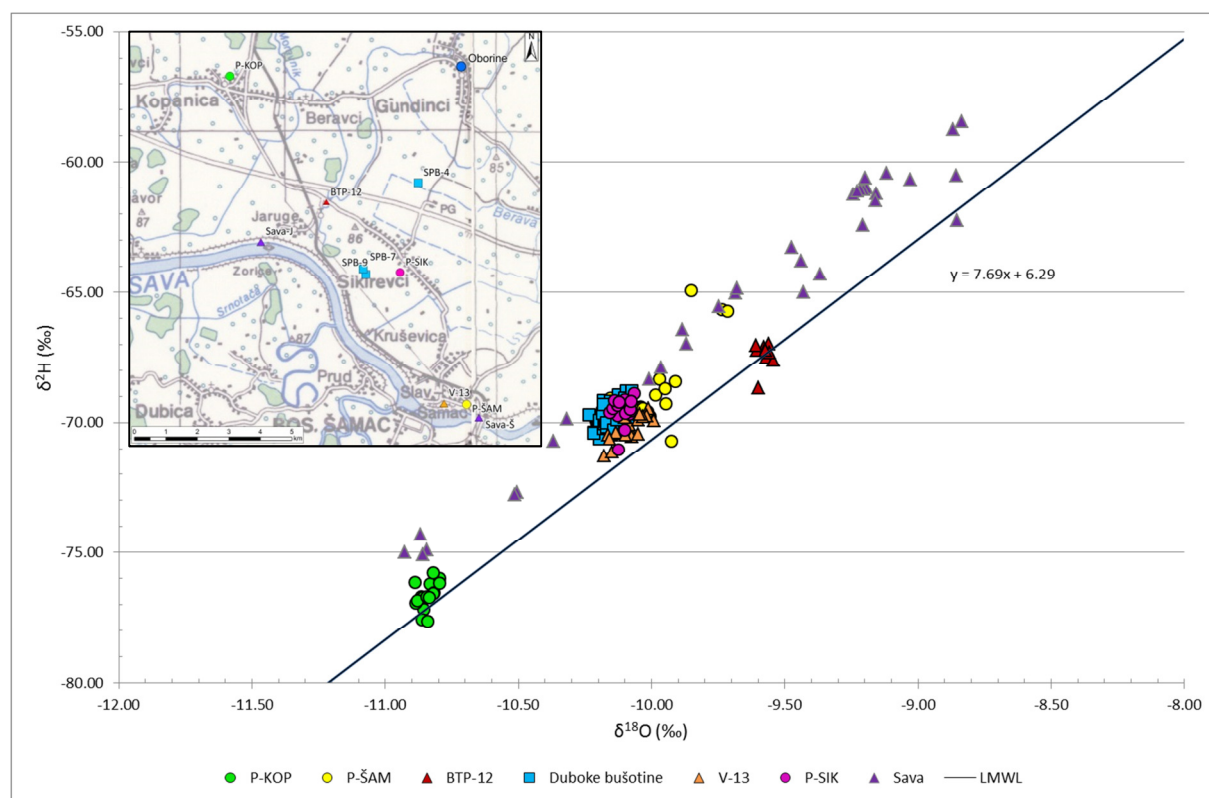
-55.00
-60.00
-65.00
-70.00
-75.00
-80.00
$\delta^2H$ (‰)
-12.00 -11.50 -11.00 -10.50 -10.00 -9.50 -9.00 -8.50 -8.00
$\delta^{18}O$ (‰)

y = 7.69x + 6.29

N
P-KOP
Oborine
Kopanica
Gundinci
Beravci
SPB-4
85
BTP-12
87
Jaruge
Sava-J
86
PG
Berava
SPB-9
SPB-7
P-SIK
SAVA
Zorica
Srnotač
Sikirevci
87
Kruševica
Prud
Dubica
Slav.
Šamac
V-13
P-ŠAM
Sava-Š
0 1 2 3 4 5 km

P-KOP  P-ŠAM  BTP-12  Duboke bušotine  V-13  P-SIK  Sava  LMWL